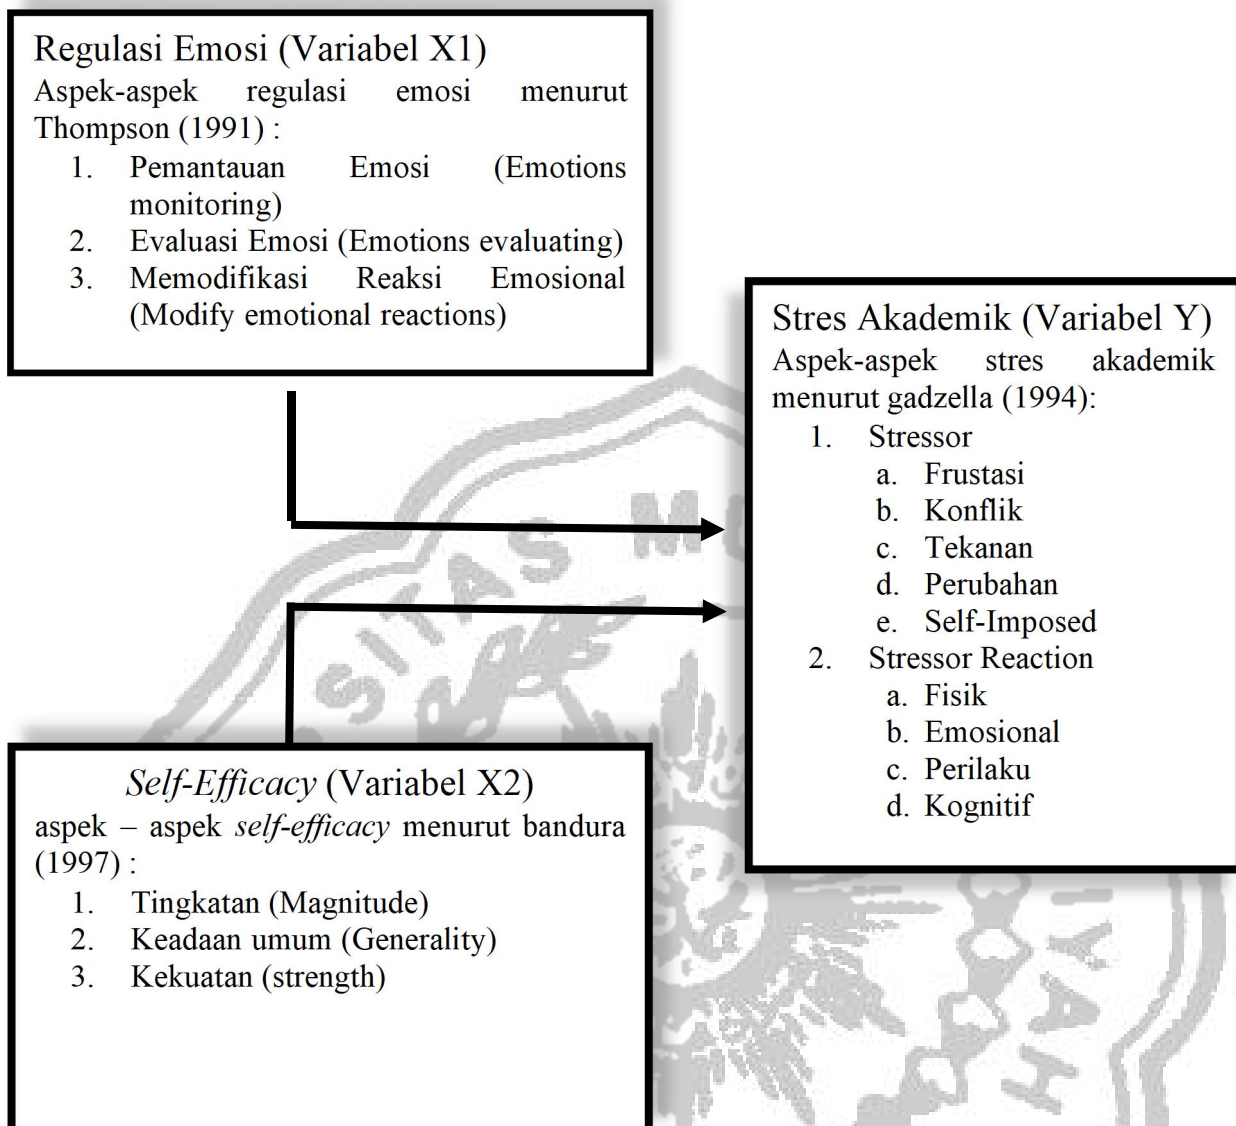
Regulasi Emosi (Variabel X1)
Aspek-aspek regulasi emosi menurut Thompson (1991) :
1. Pemantauan Emosi (Emotions monitoring)
2. Evaluasi Emosi (Emotions evaluating)
3. Memodifikasi Reaksi Emosional (Modify emotional reactions)

Stres Akademik (Variabel Y)
Aspek-aspek stres akademik menurut gadzella (1994):
1. Stressor
a. Frustasi
b. Konflik
c. Tekanan
d. Perubahan
e. Self-Imposed
2. Stressor Reaction
a. Fisik
b. Emosional
c. Perilaku
d. Kognitif

*Self-Efficacy* (Variabel X2)
aspek – aspek *self-efficacy* menurut bandura (1997) :
1. Tingkatan (Magnitude)
2. Keadaan umum (Generality)
3. Kekuatan (strength)